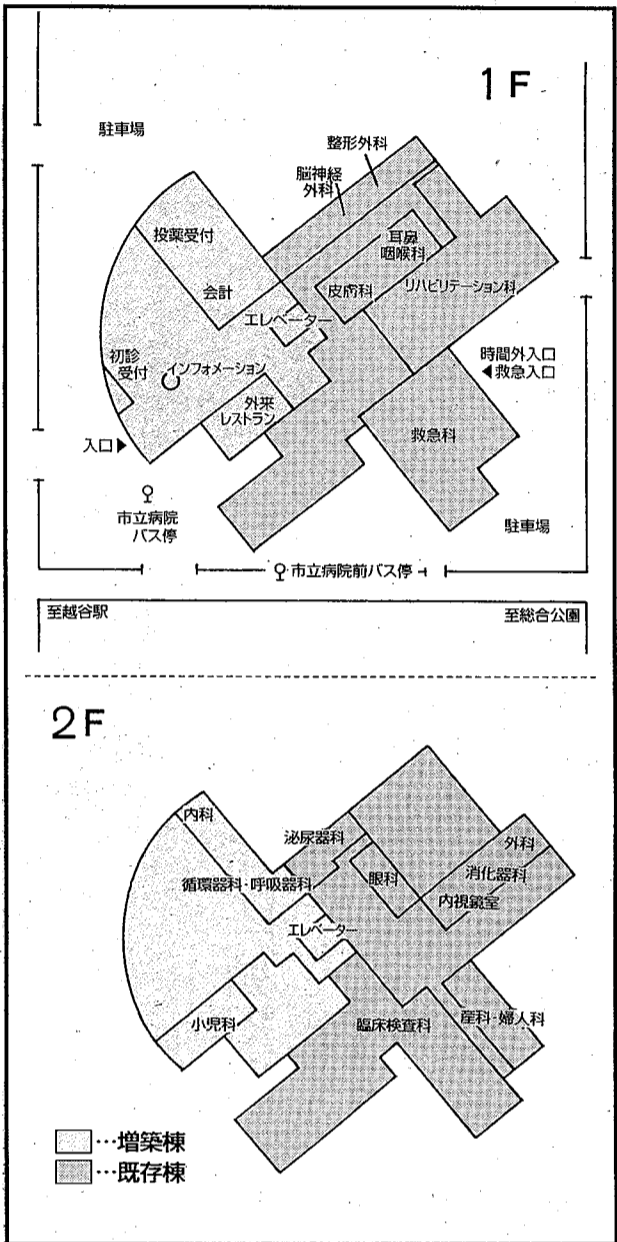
1F

駐車場

整形外科

脳神経外科

投薬受付

耳鼻咽喉科

会計

皮膚科

リハビリテーション科

エレベーター

初診受付

インフォメーション

時間外入口

◀救急入口

外来レストラン

入口▶

救急科

市立病院バス停

駐車場

市立病院前バス停

至越谷駅

至総合公園

2F

内科

泌尿器科

外科

眼科

消化器科

循環器科・呼吸器科

内視鏡室

エレベーター

小児科

臨床検査科

産科・婦人科

…増築棟

…既存棟